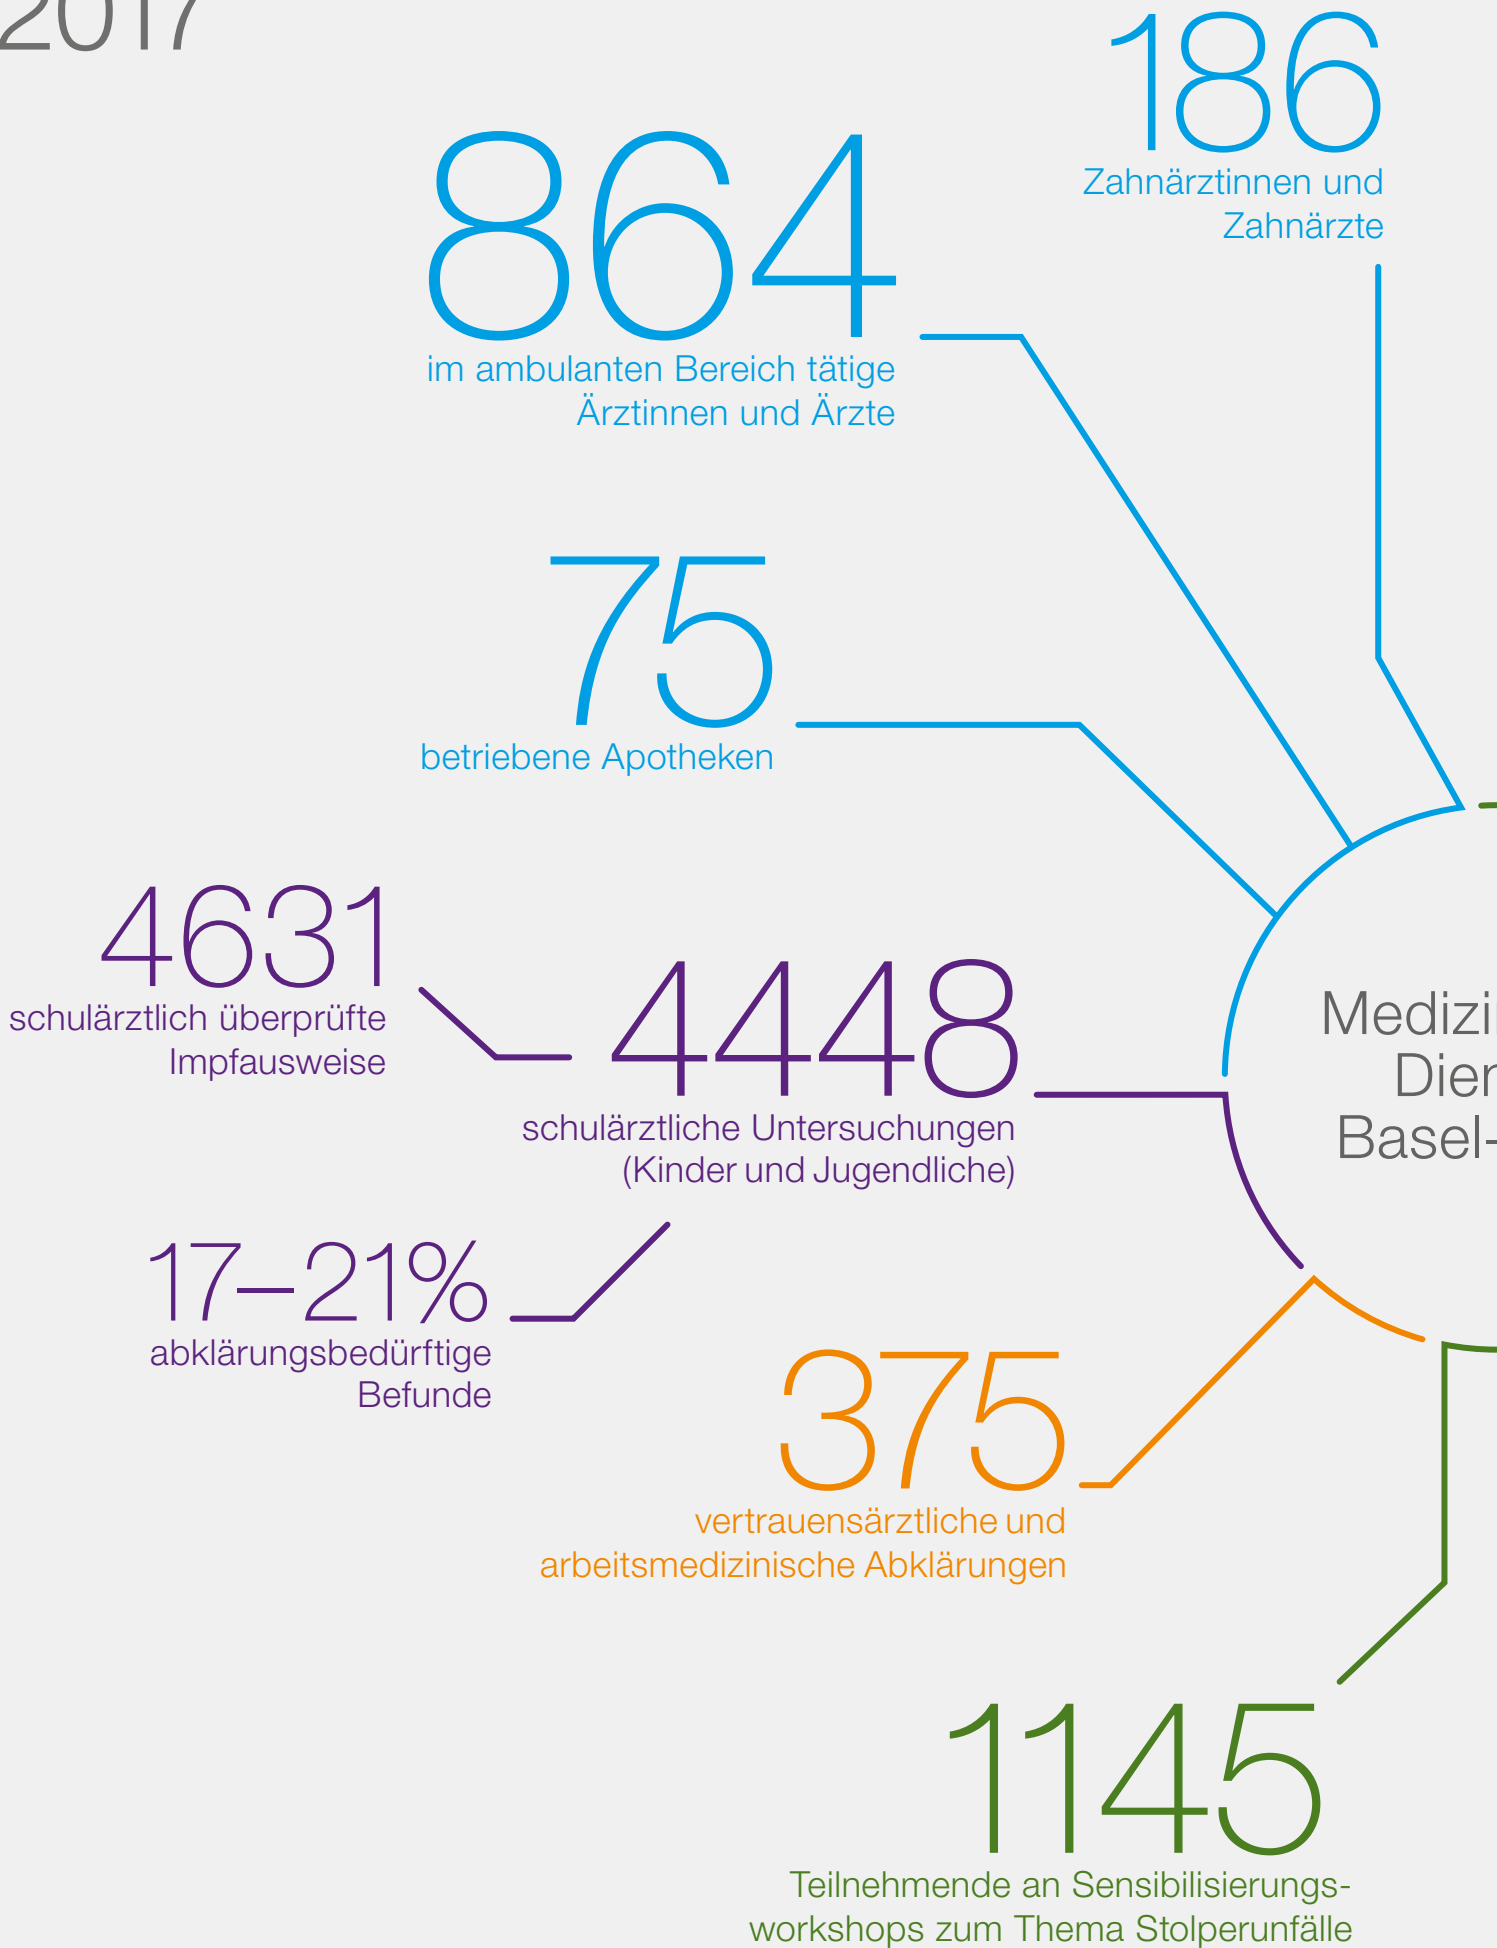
2017

186
Zahnärztinnen und Zahnärzte

864
im ambulanten Bereich tätige Ärztinnen und Ärzte

75
betriebene Apotheken

4631
schulärztlich überprüfte Impfausweise

4448
schulärztliche Untersuchungen (Kinder und Jugendliche)

Medizi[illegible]
Dien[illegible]
Basel-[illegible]

17–21%
abklärungsbedürftige Befunde

375
vertrauensärztliche und arbeitsmedizinische Abklärungen

1145
Teilnehmende an Sensibilisierungsworkshops zum Thema Stolperunfälle